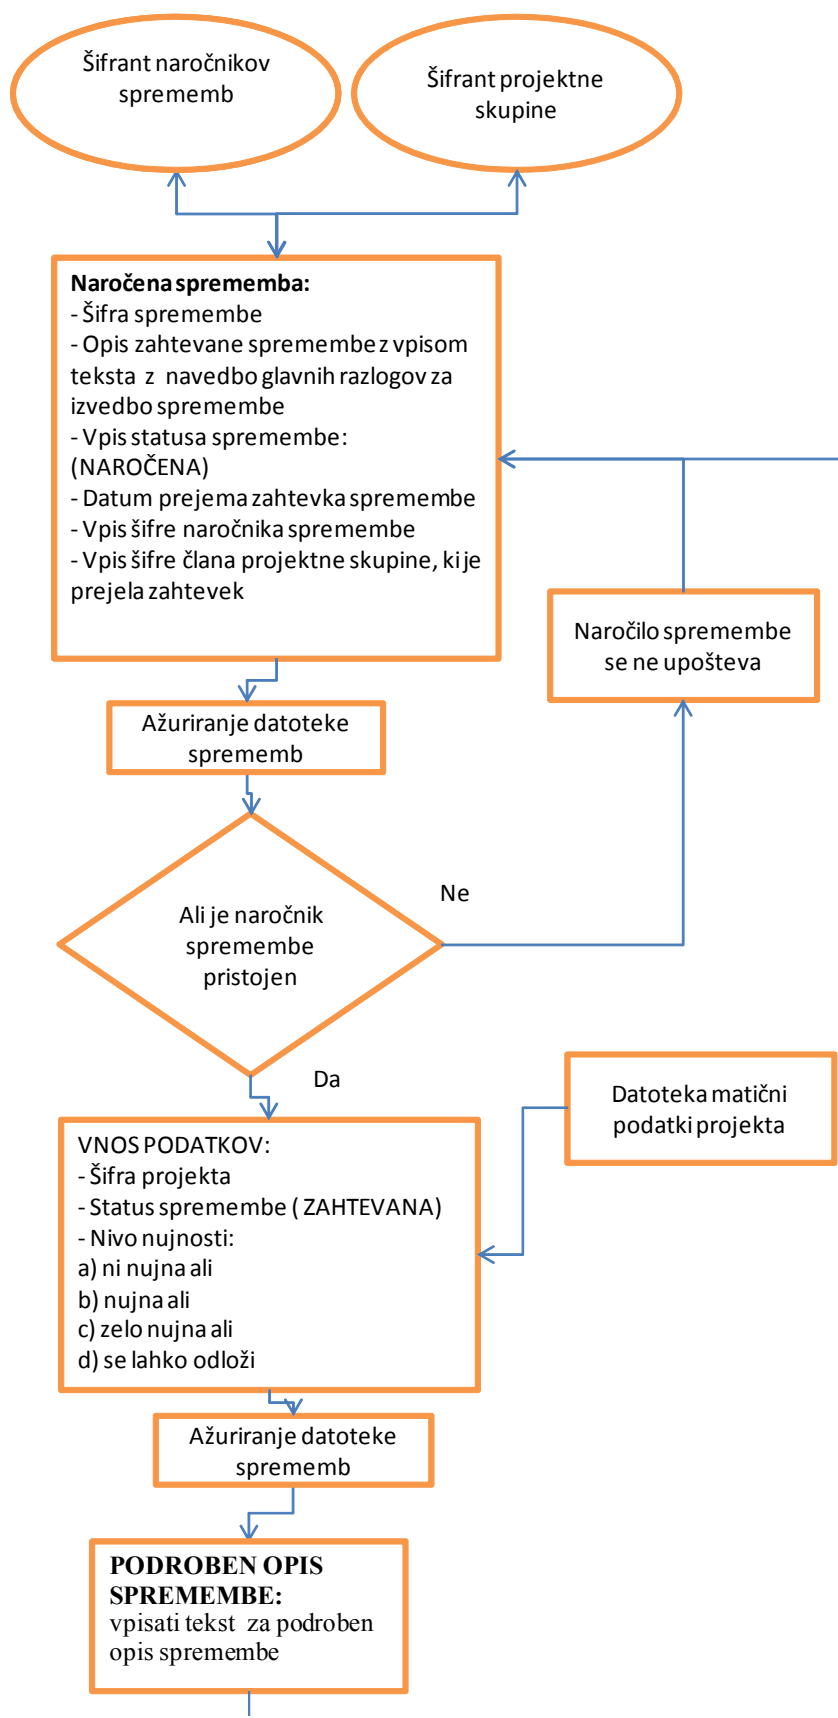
Šifrant naročnikov sprememb

Šifrant projektne skupine

**Naročena sprememba:**
- Šifra spremembe
- Opis zahtevane spremembe z vpisom teksta z navedbo glavnih razlogov za izvedbo spremembe
- Vpis statusa spremembe: (NAROČENA)
- Datum prejema zahtevka spremembe
- Vpis šifre naročnika spremembe
- Vpis šifre člana projektne skupine, ki je prejela zahtevek

Naročilo spremembe se ne upošteva

Ažuriranje datoteke sprememb

Ali je naročnik spremembe pristojen

Ne

Da

Datoteka matični podatki projekta

VNOS PODATKOV:
- Šifra projekta
- Status spremembe ( ZAHTEVANA)
- Nivo nujnosti:
a) ni nujna ali
b) nujna ali
c) zelo nujna ali
d) se lahko odloži

Ažuriranje datoteke sprememb

**PODROBEN OPIS SPREMEMBE:**
vpisati tekst za podroben opis spremembe